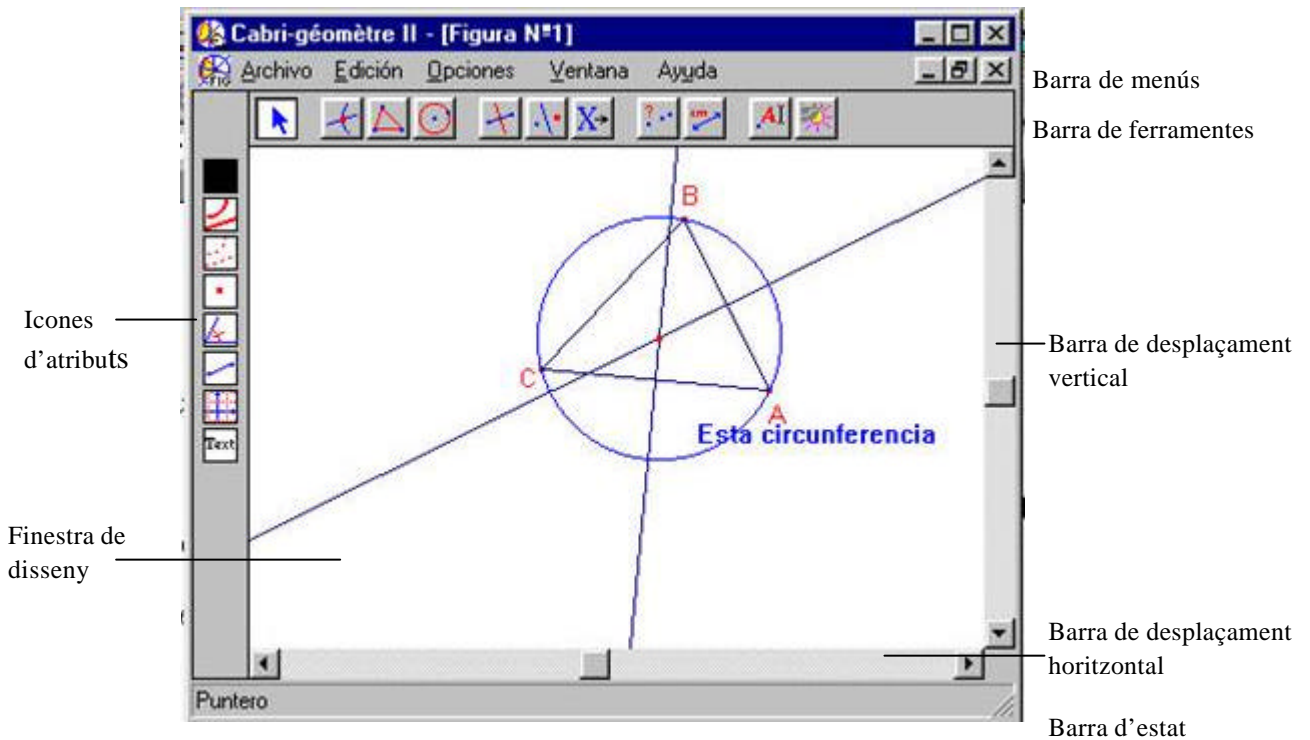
Cabri-géomètre II - [Figura Nº1]

Archivo Edición Opciones Ventana Ayuda

Barra de menús

Barra de ferramentes

Text

B

C

A

Esta circunferencia

Icones d'atributs

Barra de desplaçament vertical

Finestra de disseny

Barra de desplaçament horitzontal

Puntero

Barra d'estat